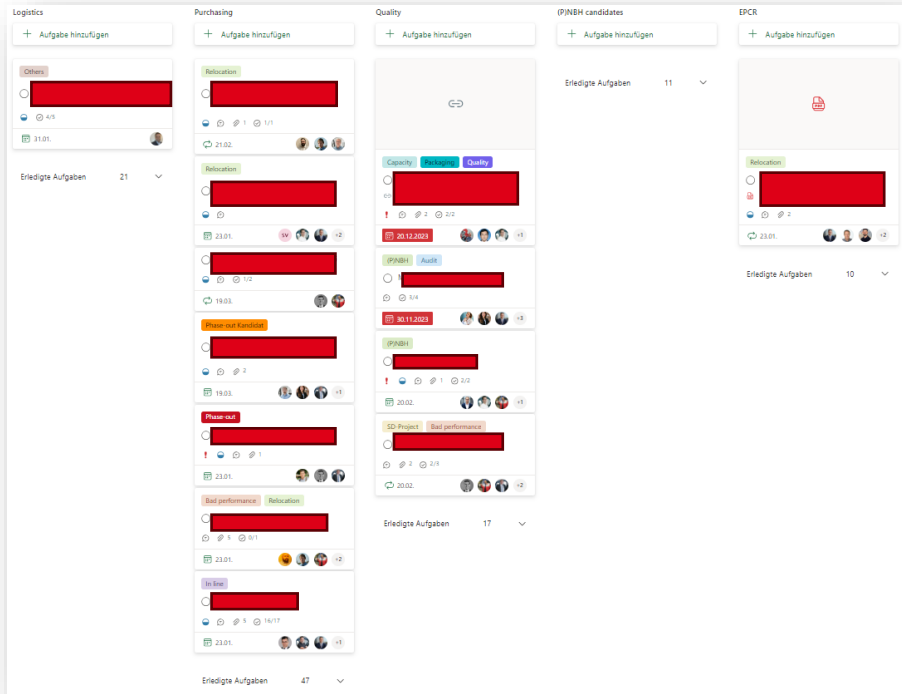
Logistics

Aufgabe hinzufügen

Others

4/5

31.01.

Erledigte Aufgaben 21

Purchasing

Aufgabe hinzufügen

Relocation

1 1/1

21.02.

Relocation

23.01. SV +2

1/2

19.03.

Phase-out Kandidat

2

19.03. +1

Phase-out

1

23.01.

Bad performance Relocation

5 0/1

23.01. +2

In line

5 16/17

23.01. +1

Erledigte Aufgaben 47

Quality

Aufgabe hinzufügen

Capacity Packaging Quality

2 2/2

20.12.2023 +1

(P)NBH Audit

1

3/4

30.11.2023 +3

(P)NBH

1 2/2

20.02. +1

SD-Project Bad performance

2 2/3

20.02. +2

Erledigte Aufgaben 17

(P)NBH candidates

Aufgabe hinzufügen

Erledigte Aufgaben 11

EPCR

Aufgabe hinzufügen

Relocation

2

23.01. +2

Erledigte Aufgaben 10